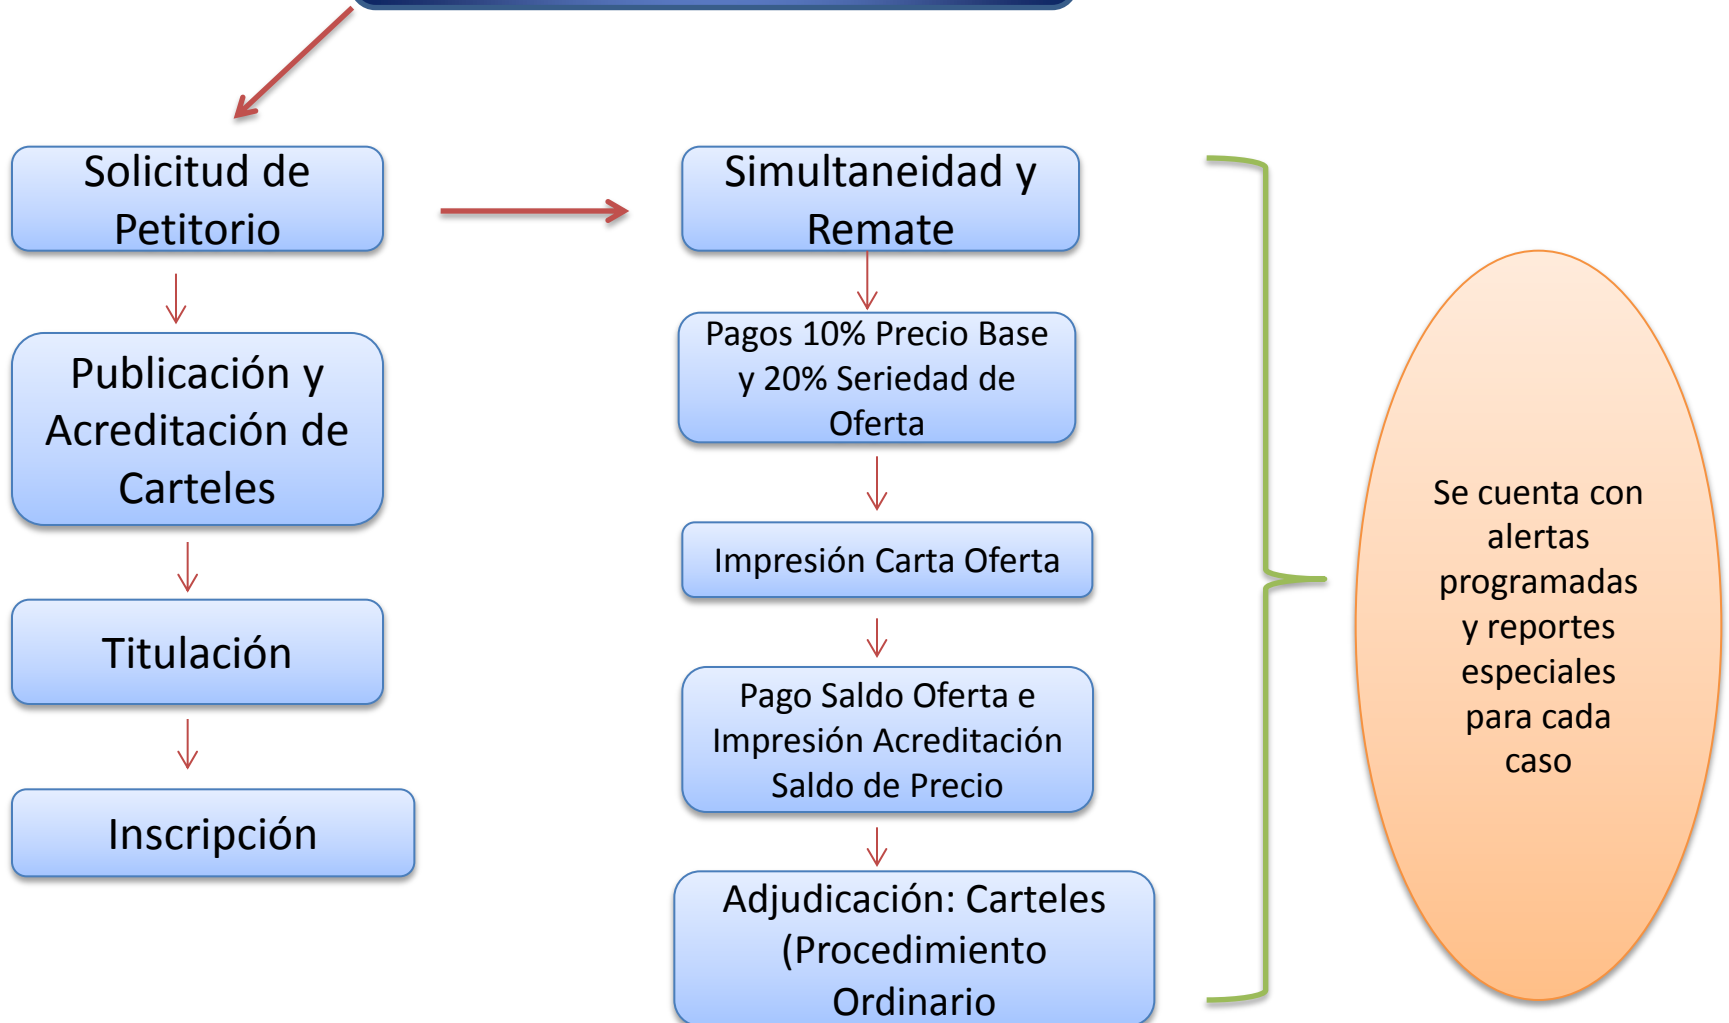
Solicitud de Petitorio

Publicación y Acreditación de Carteles

Titulación

Inscripción

Simultaneidad y Remate

Pagos 10% Precio Base y 20% Seriedad de Oferta

Impresión Carta Oferta

Pago Saldo Oferta e Impresión Acreditación Saldo de Precio

Adjudicación: Carteles (Procedimiento Ordinario

Se cuenta con alertas programadas y reportes especiales para cada caso